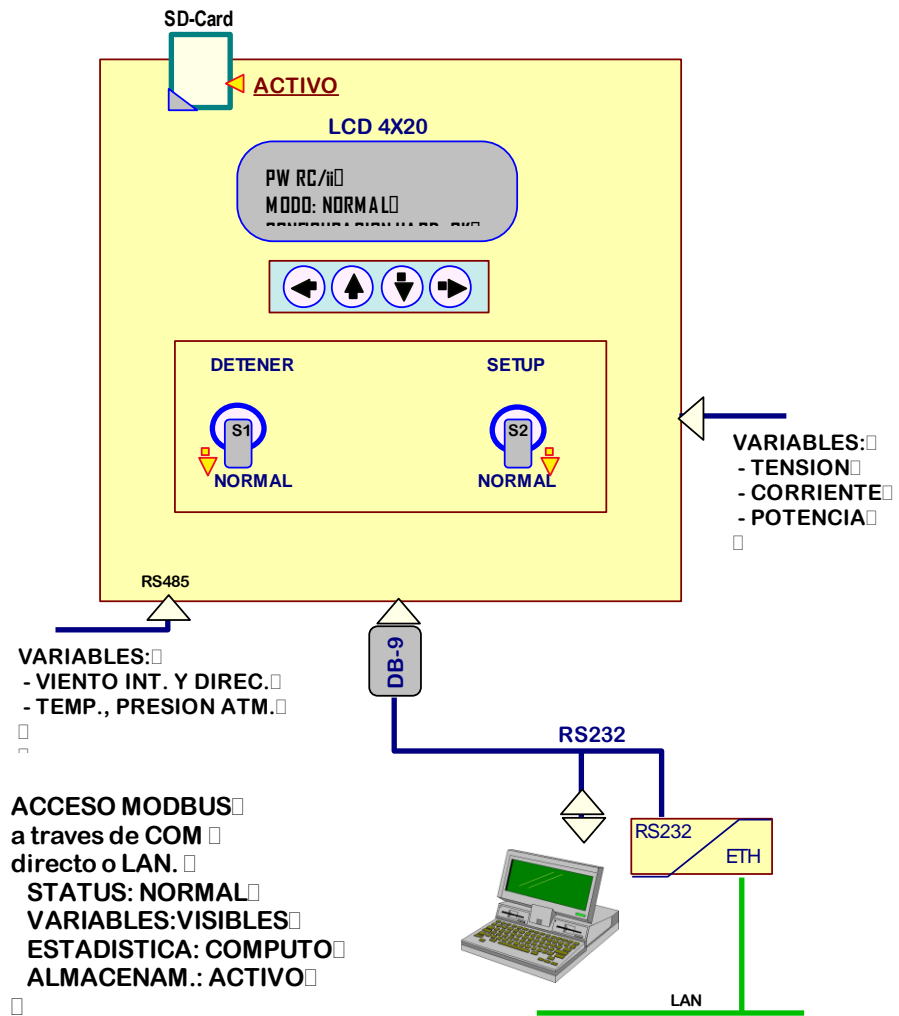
SD-Card

ACTIVO

LCD 4X20

PW RC/ii
MODO: NORMAL
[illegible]

DETENER

SETUP

S1

S2

NORMAL

NORMAL

VARIABLES:
- TENSION
- CORRIENTE
- POTENCIA

RS485

DB-9

VARIABLES:
- VIENTO INT. Y DIREC.
- TEMP., PRESION ATM.

RS232

ACCESO MODBUS
a traves de COM
directo o LAN.
STATUS: NORMAL
VARIABLES:VISIBLES
ESTADISTICA: COMPUTO
ALMACENAM.: ACTIVO

RS232
ETH

LAN